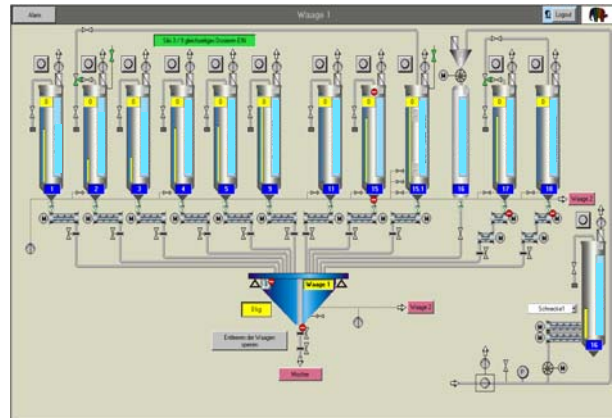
Alarm

Waage 1

Logout

Silo 3 / 5 gleichzeitiges Dosieren EIN

0

0

0

0

0

0

0

0

0

0

0

1

2

3

4

5

9

11

15

15.1

16

17

18

Waage 2

Waage 1

0 kg

Waage 2

Entleeren der Waagen sperren

Mischer

Schnecke1

16